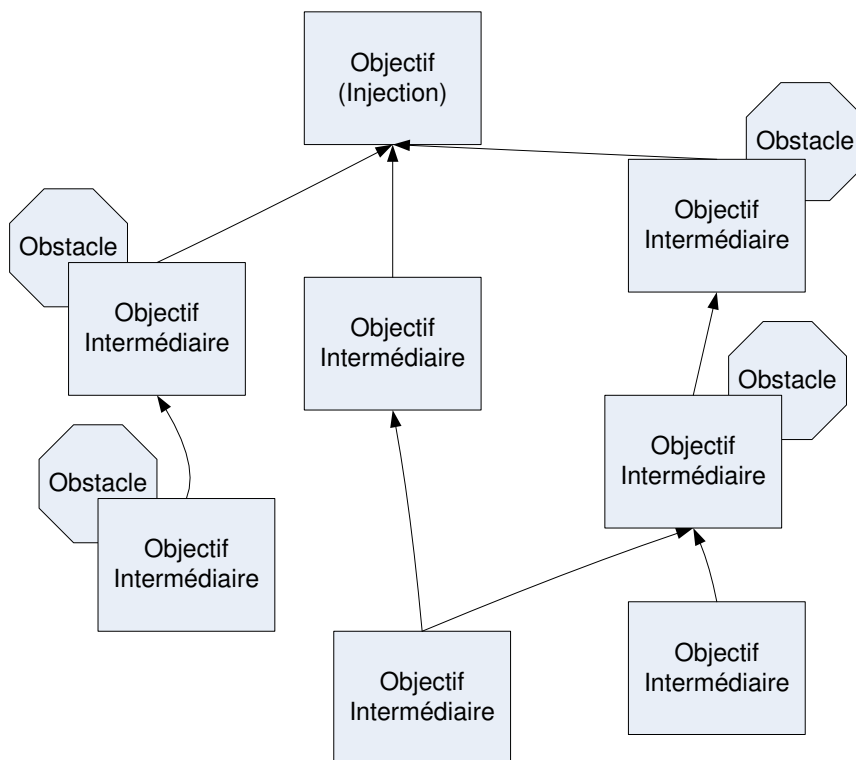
Objectif
(Injection)

Obstacle

Objectif
Intermédiaire

Obstacle

Objectif
Intermédiaire

Objectif
Intermédiaire

Obstacle

Objectif
Intermédiaire

Obstacle

Objectif
Intermédiaire

Objectif
Intermédiaire

Objectif
Intermédiaire